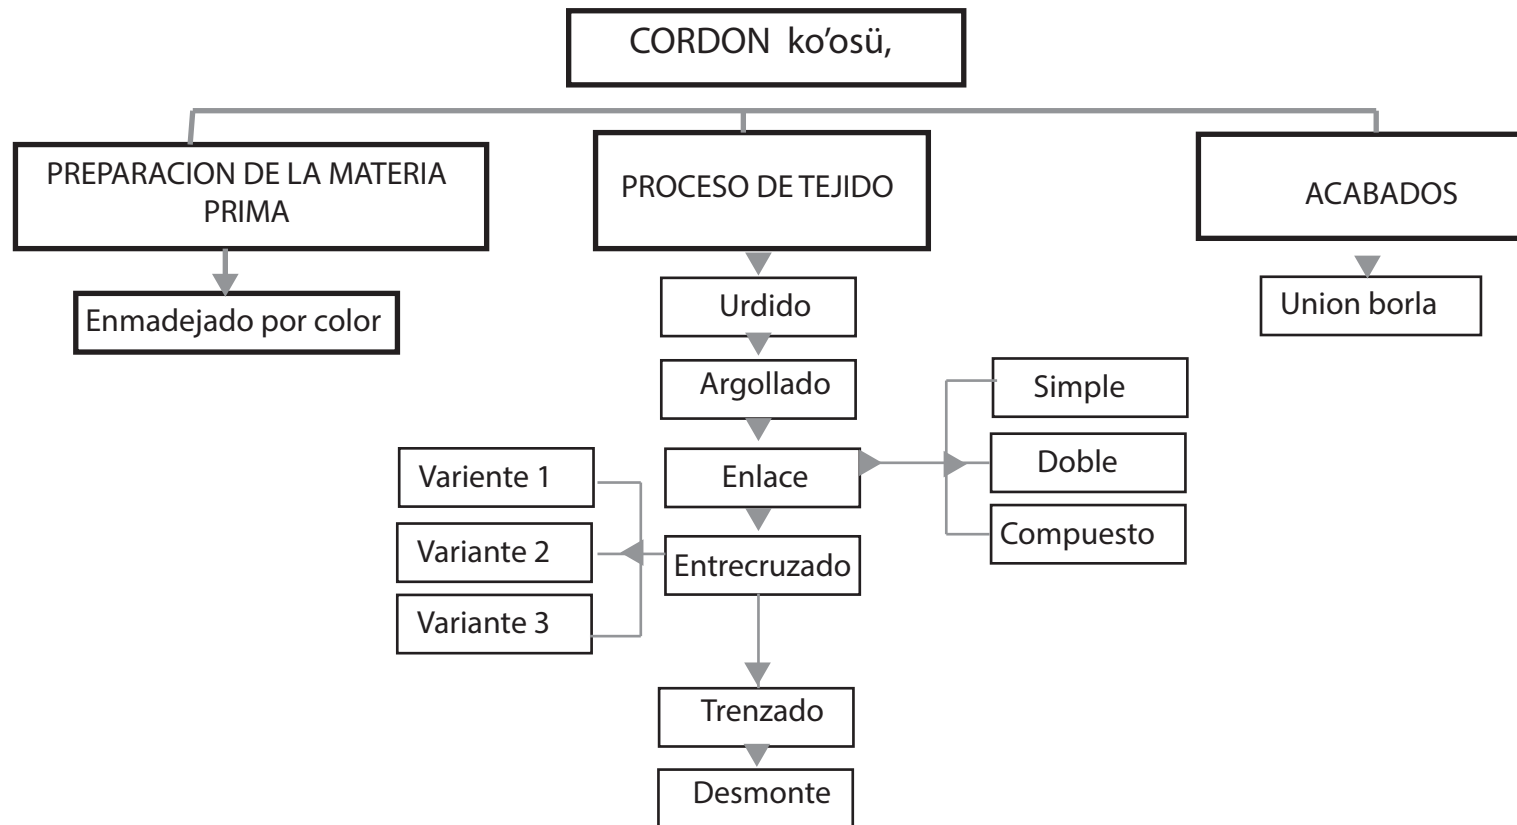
CORDON ko'osü,

PREPARACION DE LA MATERIA PRIMA

Enmadejado por color

PROCESO DE TEJIDO

Urdido

Argollado

Enlace

Simple

Doble

Compuesto

Variente 1

Variante 2

Variante 3

Entrecruzado

Trenzado

Desmonte

ACABADOS

Union borla